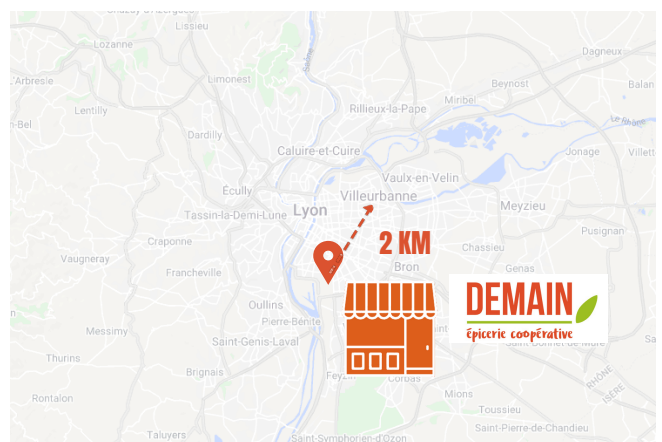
Lissieu
Lozanne
Dagneux
L'Arbresle
Limonest
Beynost
Balan
Lentilly
Rillieux-la-Pape
Miribel
-Bel
Le Rhône
Dardilly
Caluire-et-Cuire
Jonage
Villett
Vaulx-en-Velin
Écully
Villeurbanne
Lyon
Tassin-la-Demi-Lune
Meyzieu
Craponne
2 KM
Chassieu
Pusignan
Vaugneray
Bron
Genas
Francheville
DEMAIN
épicerie coopérative
Oullins
Messimy
Pierre-Bénite
Saint-Genis-Laval
Saint-Bonnet-de-Mure
Thurins
Brignais
Feyzin
Corbas
Rontalon
Mions
Toussieu
Saint-Pierre-de-Chandieu
Taluyers
Saint-Symphorien-d'Ozon
RHÔNE
ISÈRE